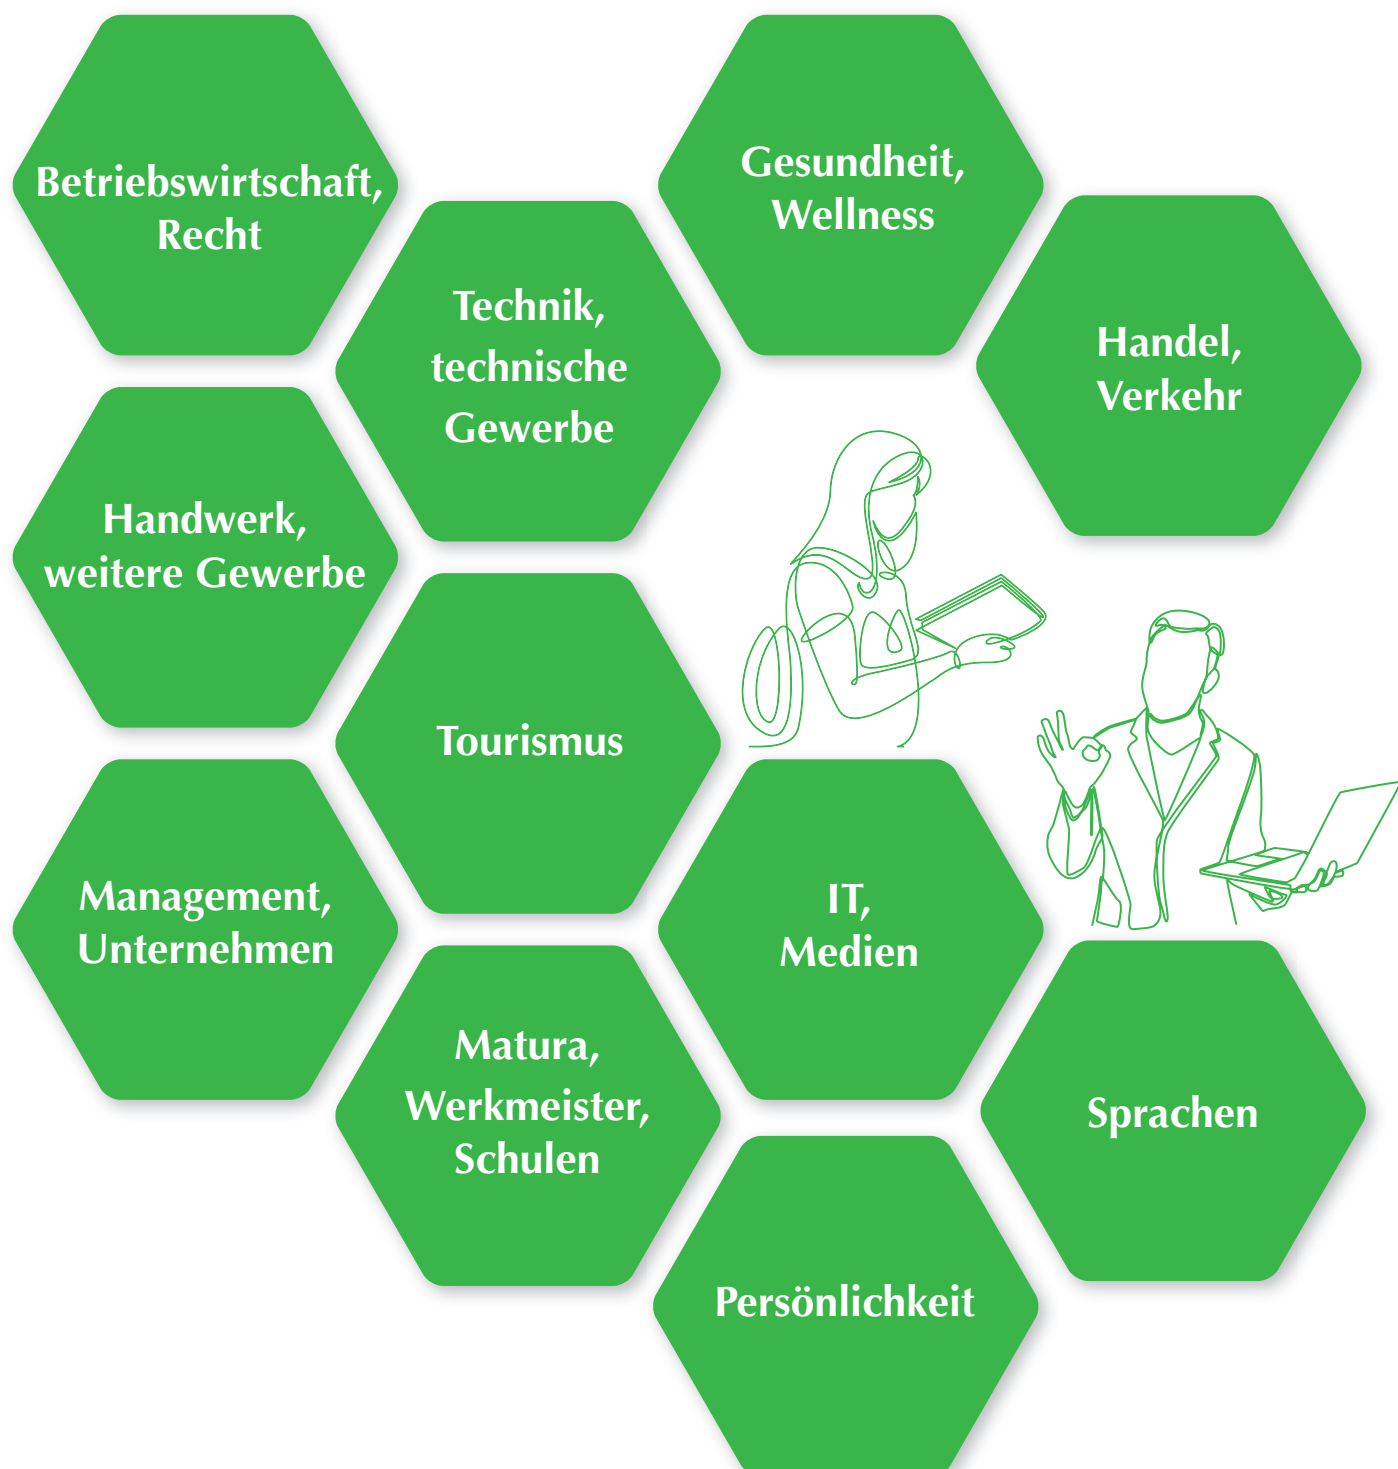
Betriebswirtschaft, Recht

Gesundheit, Wellness

Technik, technische Gewerbe

Handel, Verkehr

Handwerk, weitere Gewerbe

Tourismus

Management, Unternehmen

IT, Medien

Matura, Werkmeister, Schulen

Sprachen

Persönlichkeit